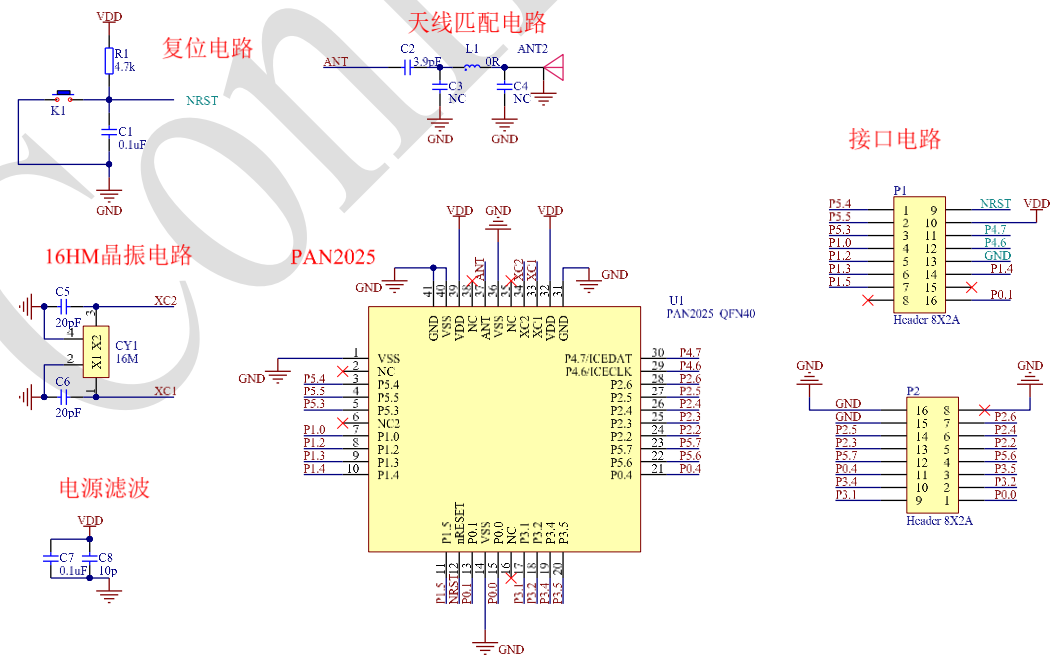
VDD
R1
4.7k
复位电路
K1
NRST
C1
0.1uF
GND

天线匹配电路
C2
3.9pF
L1
0R
ANT
ANT2
C3
NC
C4
NC
GND
GND

接口电路

P1
P5.4 1 9 NRST
P5.5 2 10 VDD
P5.3 3 11 P4.7
P1.0 4 12 P4.6
P1.2 5 13 GND
P1.3 6 14 P1.4
P1.5 7 15
8 16 P0.1
Header 8X2A

16HM晶振电路
C5
20pF
XC2
CY1
16M
X1 X2
C6
20pF
XC1

PAN2025
VDD
GND
VDD
GND
GND
U1
PAN2025_QFN40

41 40 39 38 37 36 35 34 33 32 31
GND VSS VDD NC ANT VSS NC XC2 XC1 VDD GND
ANT XC2 XC1

GND
1 VSS
2 NC
P5.4 3 P5.4
P5.5 4 P5.5
P5.3 5 P5.3
6 NC2
P1.0 7 P1.0
P1.2 8 P1.2
P1.3 9 P1.3
P1.4 10 P1.4

P4.7/ICEDAT 30 P4.7
P4.6/ICECLK 29 P4.6
P2.6 28 P2.6
P2.5 27 P2.5
P2.4 26 P2.4
P2.3 25 P2.3
P2.2 24 P2.2
P5.7 23 P5.7
P5.6 22 P5.6
P0.4 21 P0.4

P1.5 nRESET P0.1 VSS P0.0 NC P3.1 P3.2 P3.4 P3.5
11 12 13 14 15 16 17 18 19 20
P1.5 NRST P0.1 P0.0 P3.1 P3.2 P3.4 P3.5
GND

GND
GND
P2
GND 16 8 P2.6
GND 15 7 P2.4
P2.5 14 6 P2.2
P2.3 13 5 P5.6
P5.7 12 4 P3.5
P0.4 11 3 P3.2
P3.4 10 2 P0.0
P3.1 9 1
Header 8X2A

电源滤波
VDD
C7
0.1uF
C8
10p